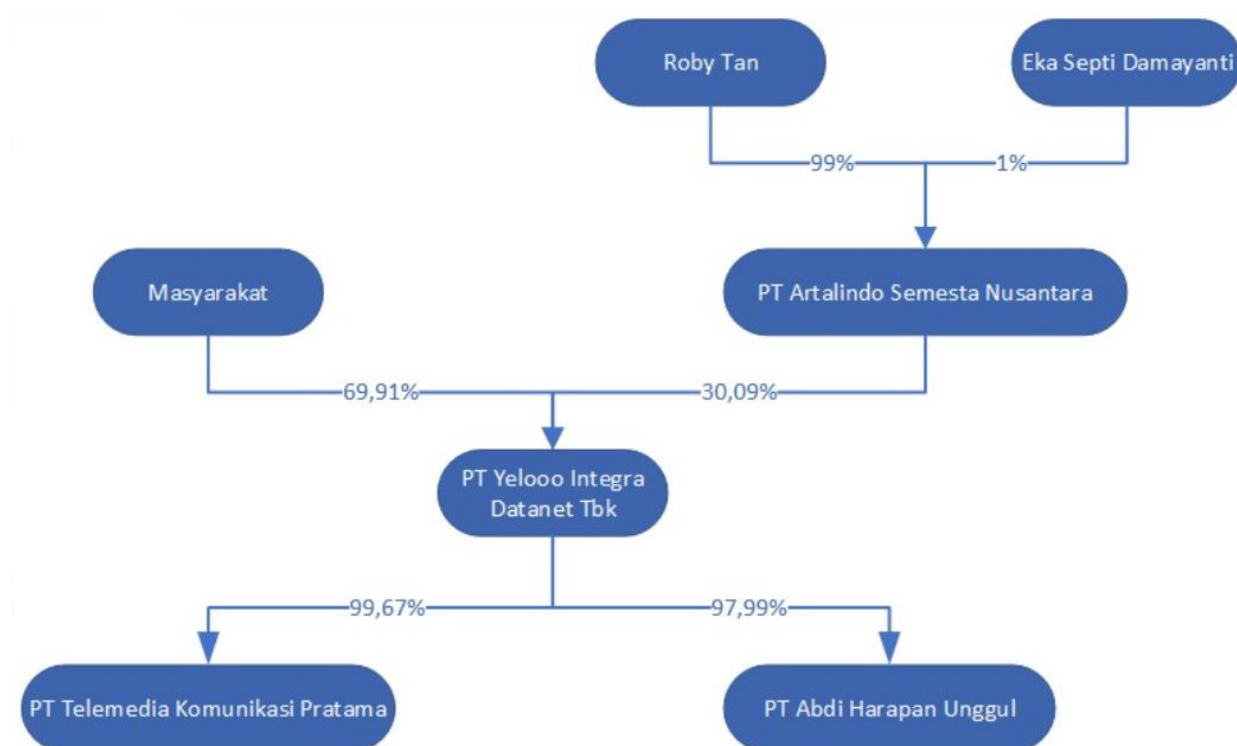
Roby Tan

Eka Septi Damayanti

99%

1%

Masyarakat

PT Artalindo Semesta Nusantara

69,91%

30,09%

PT Yelooo Integra Datanet Tbk

99,67%

97,99%

PT Telemedia Komunikasi Pratama

PT Abdi Harapan Unggul